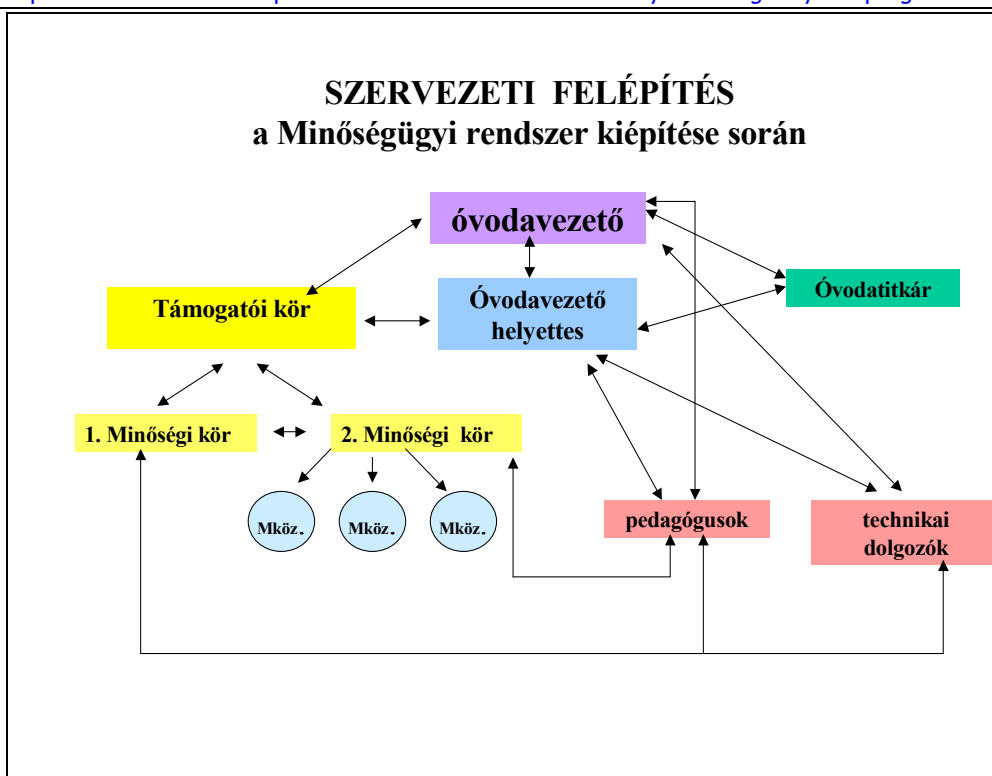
SZERVEZETI FELÉPÍTÉS
a Minőségügyi rendszer kiépítése során

óvodavezető

Támogatói kör

Óvodavezető helyettes

Óvodatitkár

1. Minőségi kör

2. Minőségi kör

Mköz.

Mköz.

Mköz.

pedagógusok

technikai dolgozók